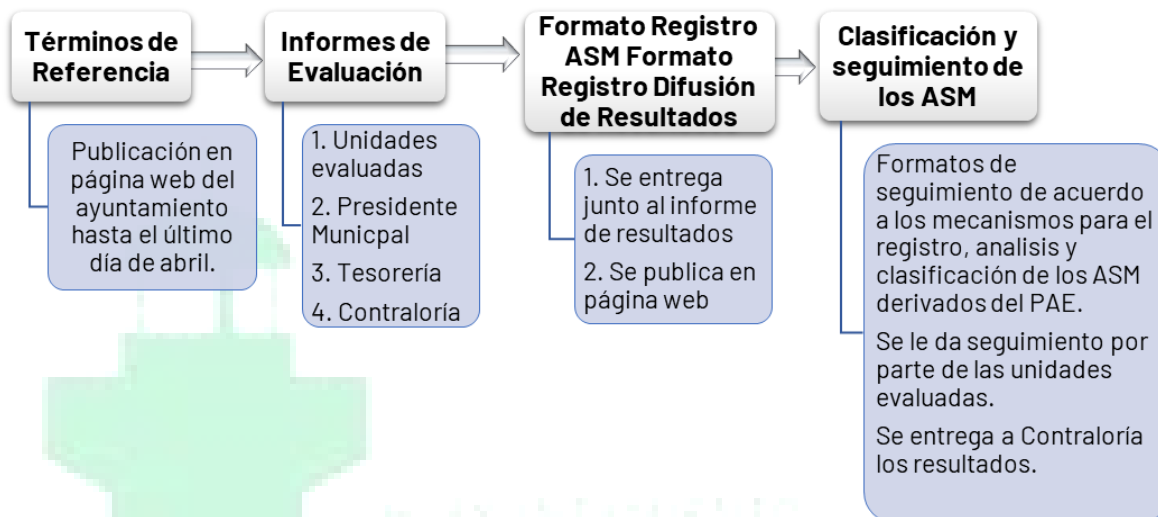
Términos de Referencia

Publicación en página web del ayuntamiento hasta el último día de abril.

Informes de Evaluación

1. Unidades evaluadas
2. Presidente Municpal
3. Tesorería
4. Contraloría

Formato Registro ASM Formato Registro Difusión de Resultados

1. Se entrega junto al informe de resultados
2. Se publica en página web

Clasificación y seguimiento de los ASM

Formatos de seguimiento de acuerdo a los mecanismos para el registro, analisis y clasificación de los ASM derivados del PAE.

Se le da seguimiento por parte de las unidades evaluadas.

Se entrega a Contraloría los resultados.